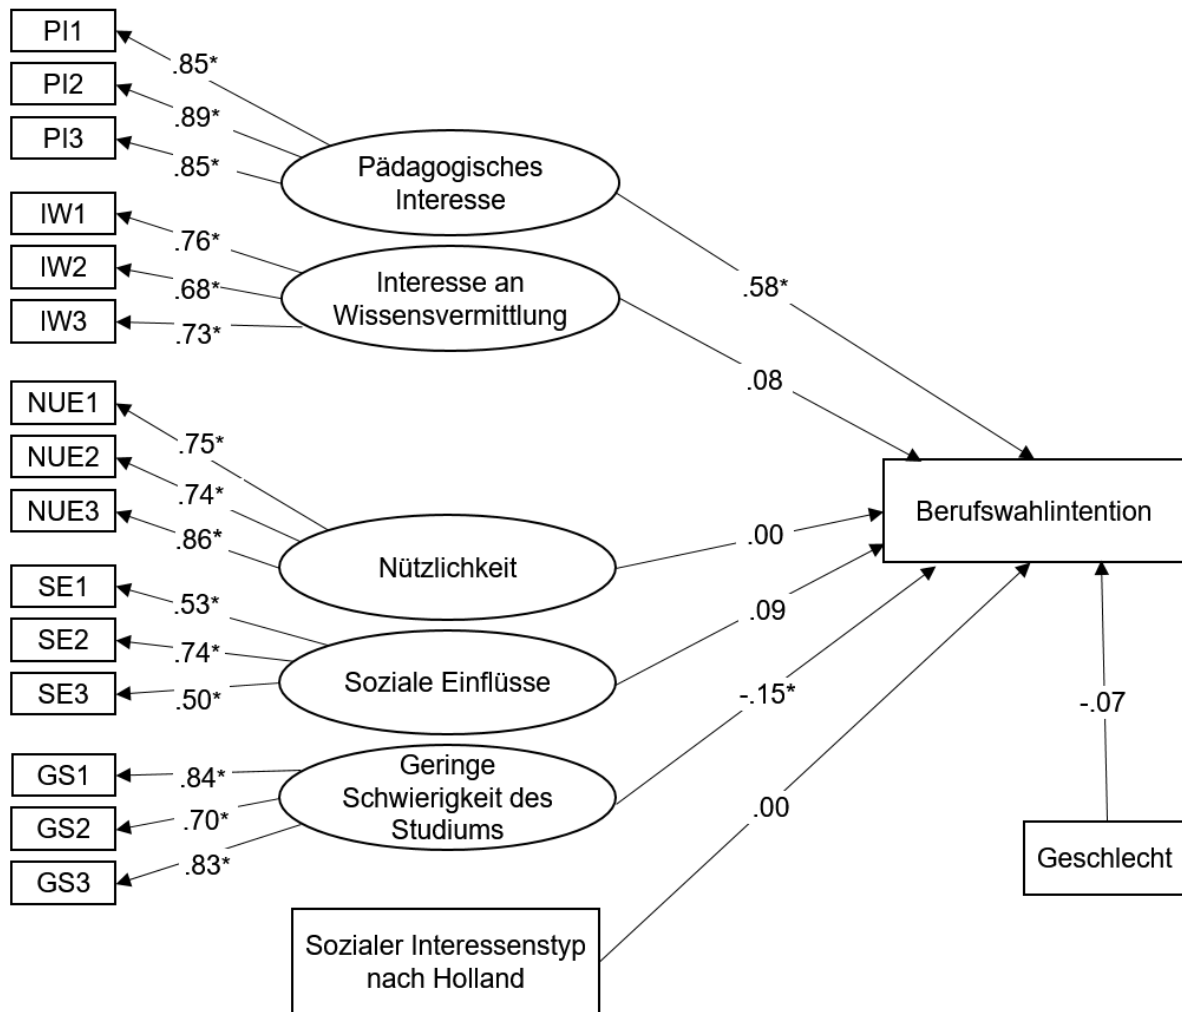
PI1
.85*
PI2
.89*
PI3
.85*
Pädagogisches Interesse

IW1
.76*
IW2
.68*
IW3
.73*
Interesse an Wissensvermittlung

.58*
.08

NUE1
.75*
NUE2
.74*
NUE3
.86*
Nützlichkeit

.00

Berufswahlintention

SE1
.53*
SE2
.74*
SE3
.50*
Soziale Einflüsse

.09
-.15*
-.07

GS1
.84*
GS2
.70*
GS3
.83*
Geringe Schwierigkeit des Studiums

.00

Geschlecht

Sozialer Interessenstyp nach Holland